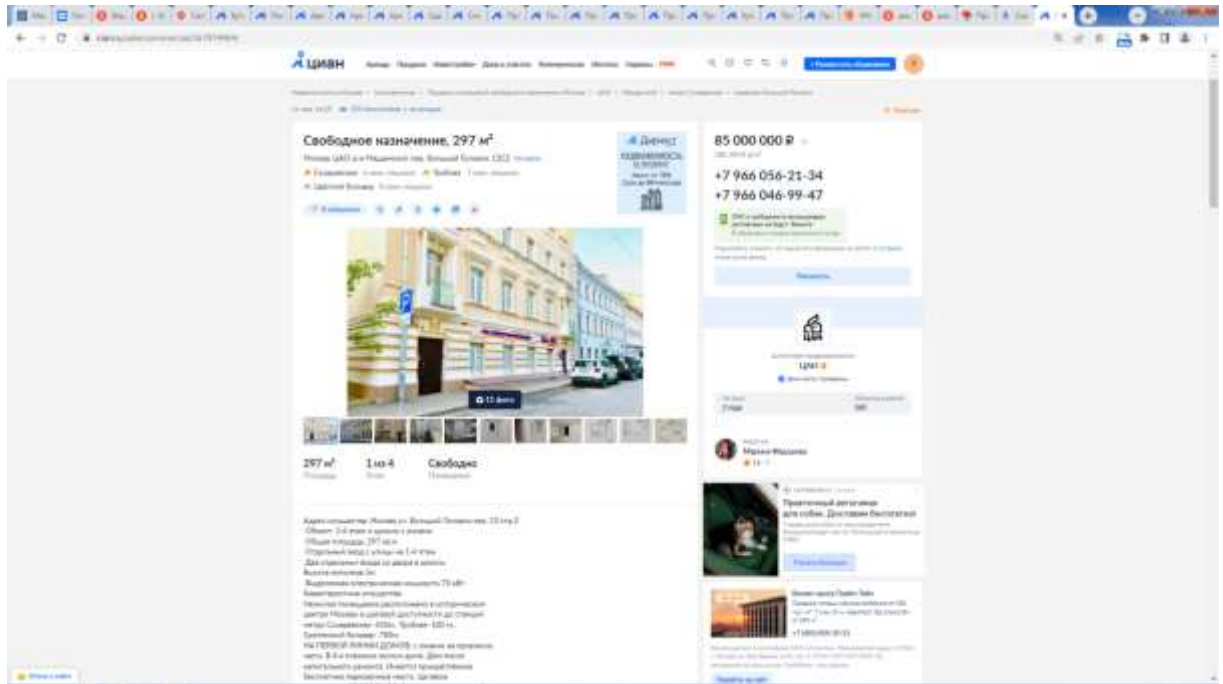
циан

Свободное назначение, 297 м²

Москва, ЦАО, р-н Мещанский, пер. Большой Головин, 13С2

Сухаревская · Трубная · Цветной бульвар

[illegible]

Девелот
НЕДВИЖИМОСТЬ

85 000 000 ₽

+7 966 056-21-34
+7 966 046-99-47

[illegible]

ЦМ1

Марина Маршина

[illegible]

Правильный автоаламо для собак. Доставим бесплатно!

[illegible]

297 м²
Площадь

1 из 4
Этаж

Свободно
Помещение

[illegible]